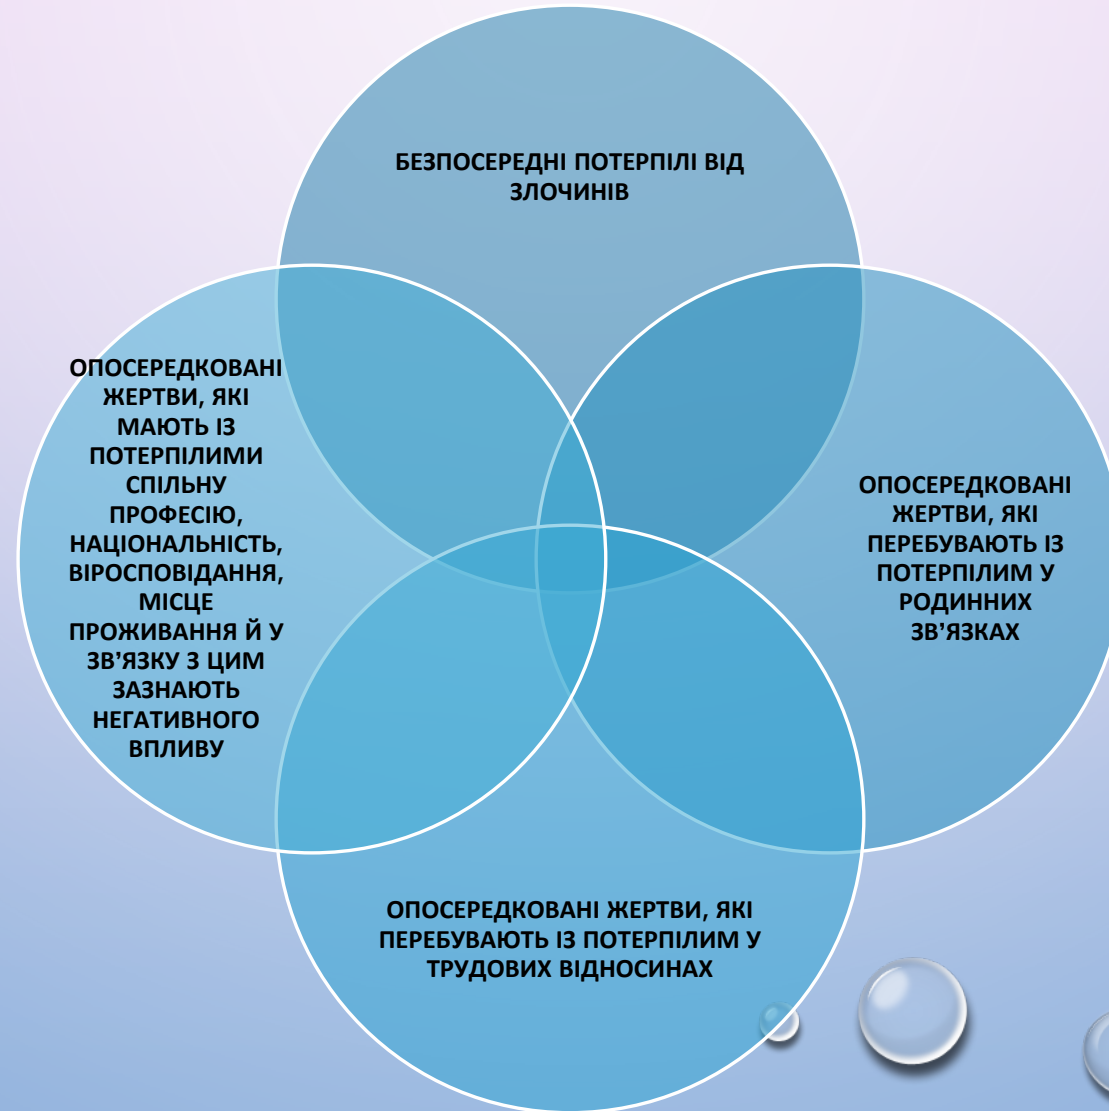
БЕЗПОСЕРЕДНІ ПОТЕРПІЛІ ВІД ЗЛОЧИНІВ

ОПОСЕРЕДКОВАНІ ЖЕРТВИ, ЯКІ МАЮТЬ ІЗ ПОТЕРПІЛИМИ СПІЛЬНУ ПРОФЕСІЮ, НАЦІОНАЛЬНІСТЬ, ВІРОСПОВІДАННЯ, МІСЦЕ ПРОЖИВАННЯ Й У ЗВ'ЯЗКУ З ЦИМ ЗАЗНАЮТЬ НЕГАТИВНОГО ВПЛИВУ

ОПОСЕРЕДКОВАНІ ЖЕРТВИ, ЯКІ ПЕРЕБУВАЮТЬ ІЗ ПОТЕРПІЛИМ У РОДИННИХ ЗВ'ЯЗКАХ

ОПОСЕРЕДКОВАНІ ЖЕРТВИ, ЯКІ ПЕРЕБУВАЮТЬ ІЗ ПОТЕРПІЛИМ У ТРУДОВИХ ВІДНОСИНАХ